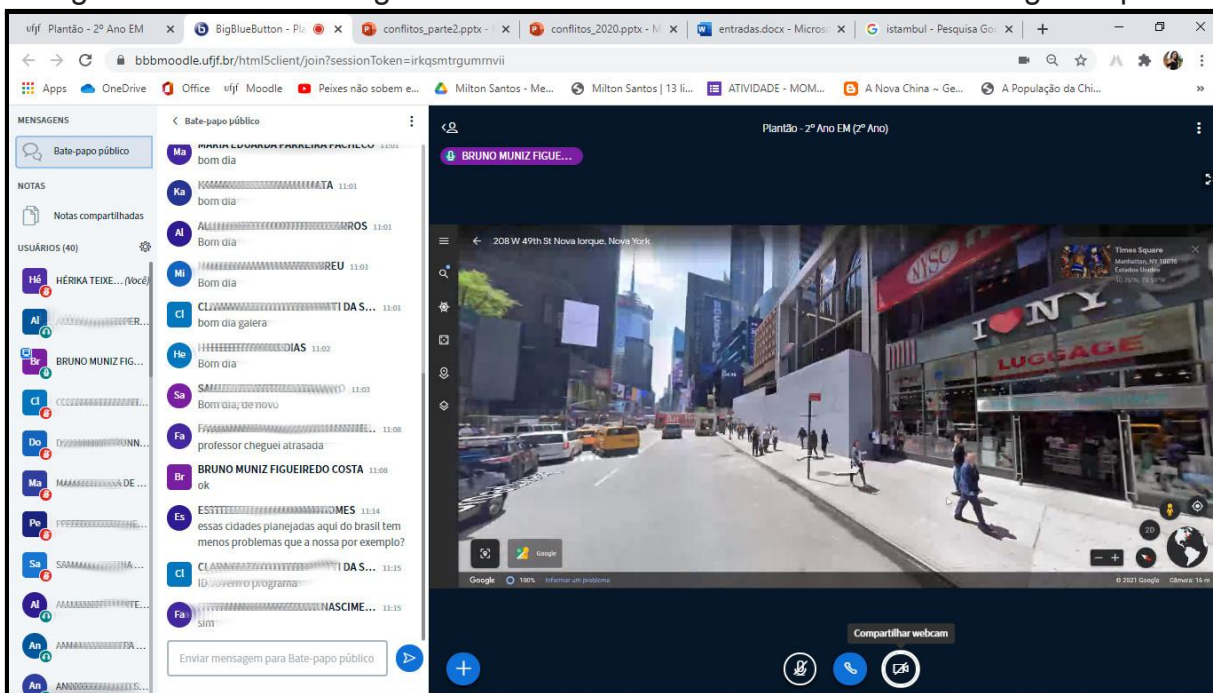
ufjf Plantão - 2º Ano EM | BigBlueButton - Pl | conflitos_parte2.pptx | conflitos_2020.pptx | entradas.docx - Micros | istambul - Pesquisa Go

bbbmoodle.ufjf.br/html5client/join?sessionToken=irkqsmtrgumrnvii

Apps OneDrive Office ufjf Moodle Peixes não sobem e... Milton Santos - Me... Milton Santos | 13 li... ATIVIDADE - MOM... A Nova China ~ Ge... A População da Chi...

MENSAGENS
Bate-papo público
NOTAS
Notas compartilhadas
USUÁRIOS (40)
HÉRIKA TEIXE... (Você)
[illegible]ER...
BRUNO MUNIZ FIG...
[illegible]
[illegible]ONN...
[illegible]A DE ...
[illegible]NE...
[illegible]INA...
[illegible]TE...
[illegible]FA...
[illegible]

Bate-papo público
MARIA EDUARDA PARREIRA PACHECO 11:01
bom dia
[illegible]TA 11:01
bom dia
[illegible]ROS 11:01
Bom dia
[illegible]REU 11:01
Bom dia
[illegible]TI DA S... 11:01
bom dia galera
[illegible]DIAS 11:02
Bom dia
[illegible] 11:03
Bom dia, de novo
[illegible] 11:08
professor cheguei atrasada
BRUNO MUNIZ FIGUEIREDO COSTA 11:08
ok
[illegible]OMES 11:14
essas cidades planejadas aqui do brasil tem menos problemas que a nossa por exemplo?
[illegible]TI DA S... 11:15
ID governo programa
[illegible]NASCIME... 11:15
sim
Enviar mensagem para Bate-papo público

Plantão - 2º Ano EM (2º Ano)
BRUNO MUNIZ FIGUE...
208 W 49th St Nova Iorque, Nova York
Times Square
Manhattan, NY 10036
Estados Unidos
I NY
LUGGAGE
Google
Google 100% Informar um problema
© 2021 Google Câmera: 16 m
Compartilhar webcam